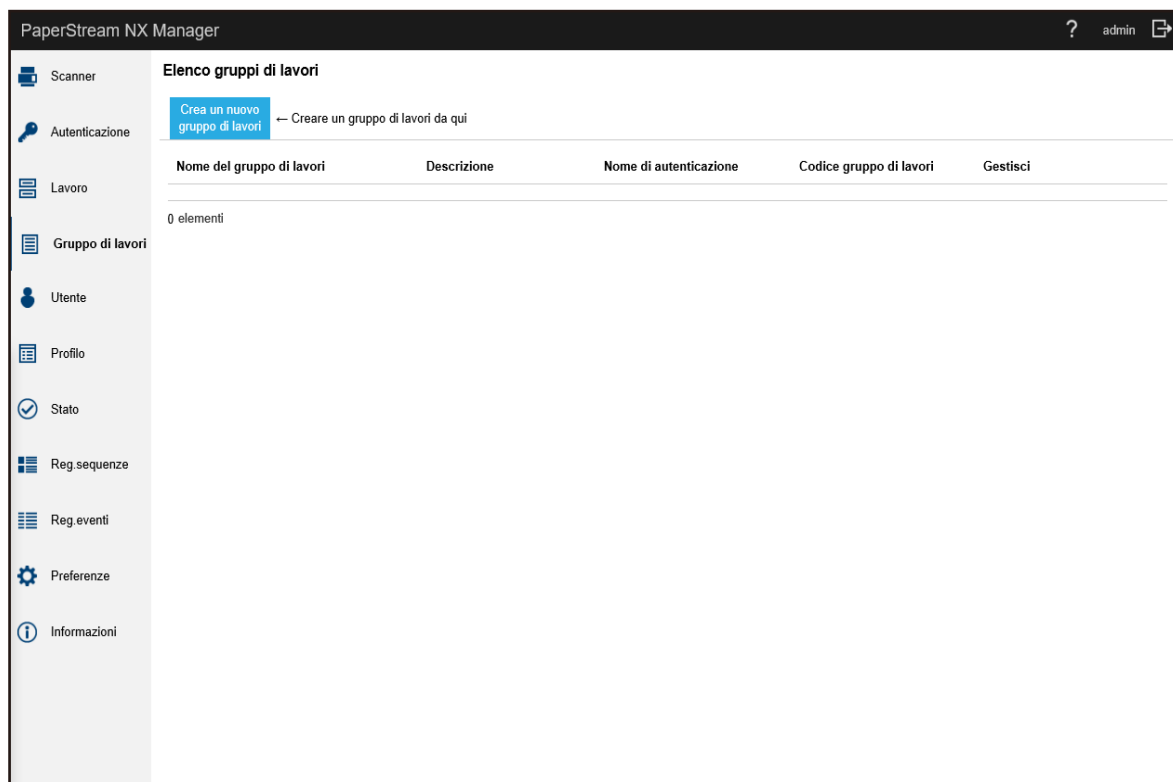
PaperStream NX Manager

? admin

Scanner

Autenticazione

Lavoro

Gruppo di lavori

Utente

Profilo

Stato

Reg.sequenze

Reg.eventi

Preferenze

Informazioni

Elenco gruppi di lavori

Crea un nuovo gruppo di lavori ← Creare un gruppo di lavori da qui

| Nome del gruppo di lavori | Descrizione | Nome di autenticazione | Codice gruppo di lavori | Gestisci |
|---|---|---|---|---|

0 elementi